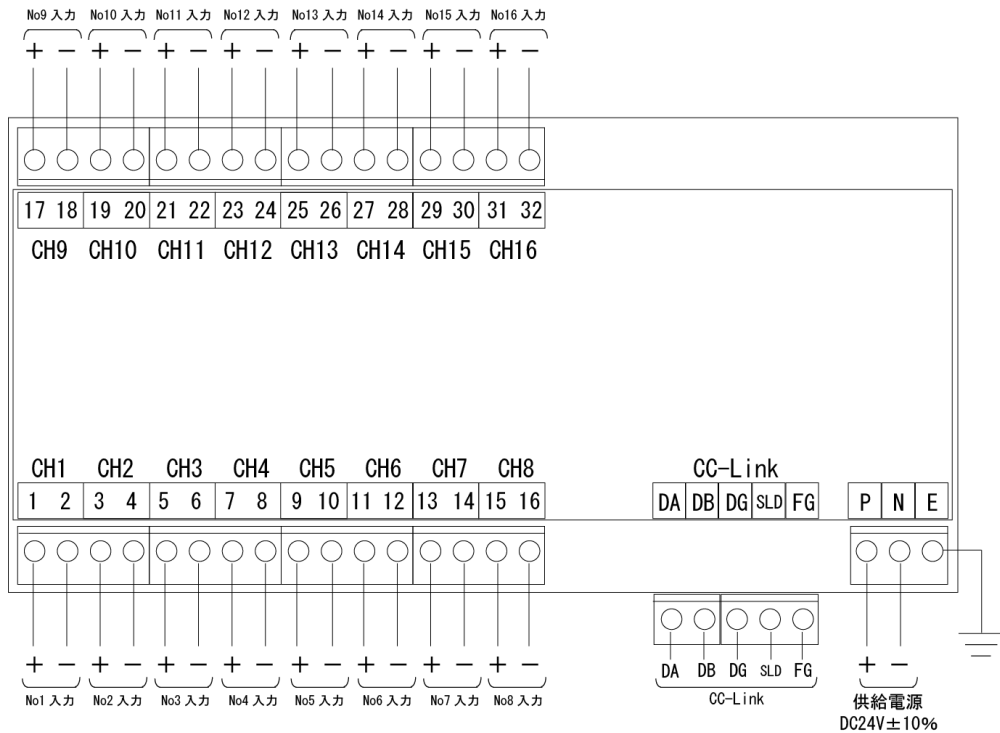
No9 入力 No10 入力 No11 入力 No12 入力 No13 入力 No14 入力 No15 入力 No16 入力

+ − + − + − + − + − + − + − + −

17 18 19 20 21 22 23 24 25 26 27 28 29 30 31 32

CH9 CH10 CH11 CH12 CH13 CH14 CH15 CH16

CH1 CH2 CH3 CH4 CH5 CH6 CH7 CH8

1 2 3 4 5 6 7 8 9 10 11 12 13 14 15 16

CC-Link

DA DB DG SLD FG

P N E

+ − + − + − + − + − + − + − + −

No1 入力 No2 入力 No3 入力 No4 入力 No5 入力 No6 入力 No7 入力 No8 入力

DA DB DG SLD FG

CC-Link

+ −

供給電源
DC24V±10%